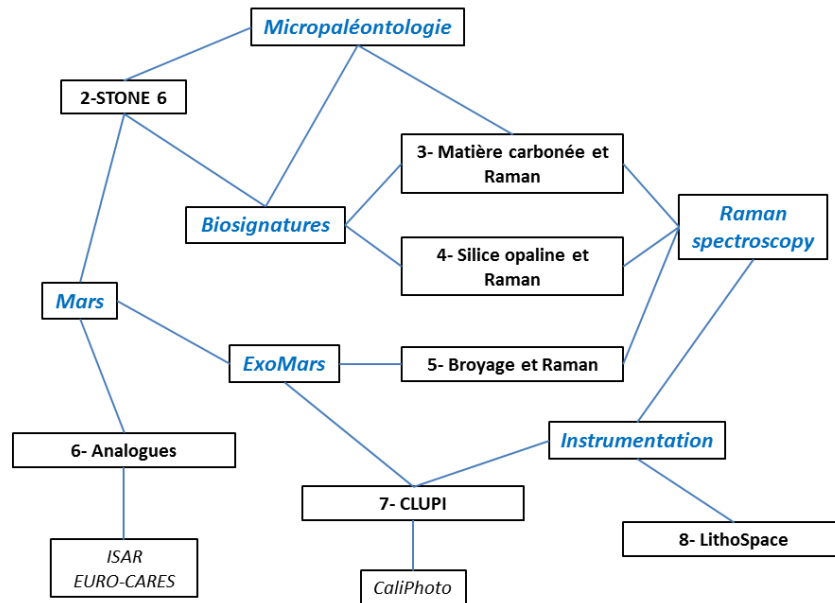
Micropaléontologie

2-STONE 6

3- Matière carbonée et Raman

Biosignatures

Raman spectroscopy

4- Silice opaline et Raman

Mars

ExoMars

5- Broyage et Raman

Instrumentation

6- Analogues

7- CLUPI

8- LithoSpace

ISAR
EURO-CARES

CaliPhoto